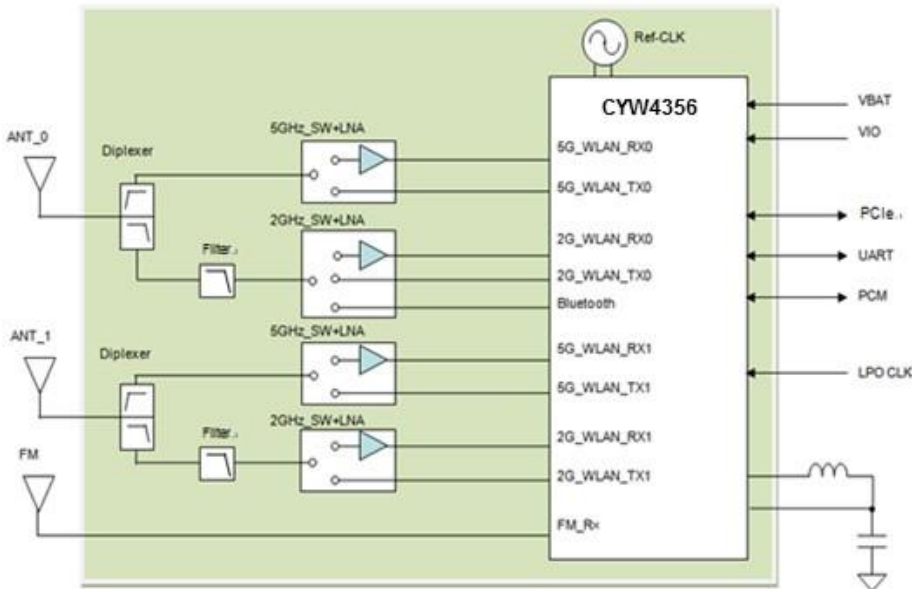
Ref-CLK

CYW4356

VBAT

VIO

ANT_0

Diplexer

5GHz_SW+LNA

5G_WLAN_RX0

5G_WLAN_TX0

2GHz_SW+LNA

2G_WLAN_RX0

PCIe.

Filter.

2G_WLAN_TX0

UART

Bluetooth

PCM

ANT_1

5GHz_SW+LNA

Diplexer

5G_WLAN_RX1

5G_WLAN_TX1

LPO CLK

2GHz_SW+LNA

Filter.

2G_WLAN_RX1

FM

2G_WLAN_TX1

FM_Rx